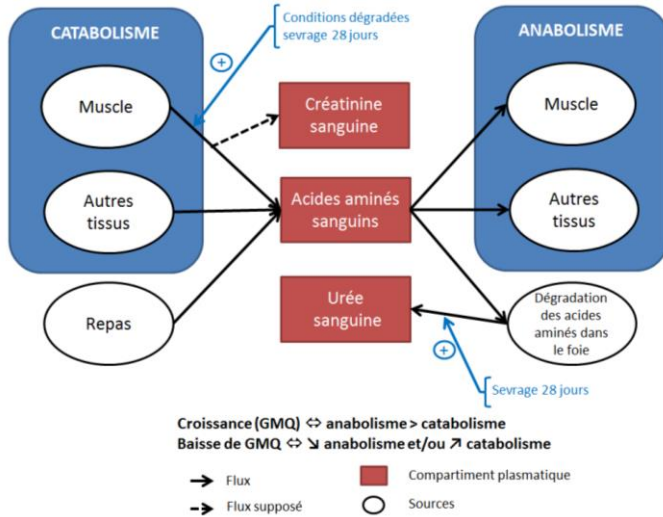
CATABOLISME

Conditions dégradées sevrage 28 jours

+

ANABOLISME

Muscle

Créatinine sanguine

Muscle

Autres tissus

Acides aminés sanguins

Autres tissus

Repas

Urée sanguine

Dégradation des acides aminés dans le foie

+

Sevrage 28 jours

Croissance (GMQ) ⇔ anabolisme > catabolisme
Baisse de GMQ ⇔ ↘ anabolisme et/ou ↗ catabolisme

Flux

Flux supposé

Compartiment plasmatique

Sources